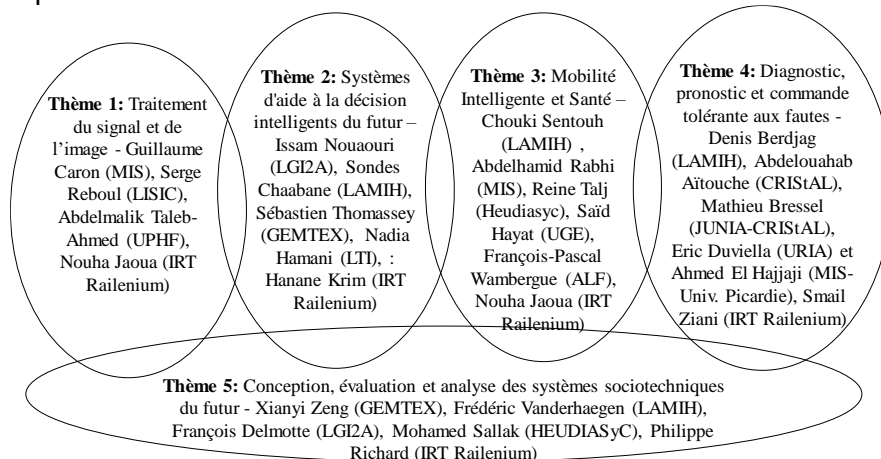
**Thème 1:** Traitement du signal et de l'image - Guillaume Caron (MIS), Serge Reboul (LISIC), Abdelmalik Taleb-Ahmed (UPHF), Nouha Jaoua (IRT Railenium)

**Thème 2:** Systèmes d'aide à la décision intelligents du futur – Issam Nouaouri (LGI2A), Sondes Chaabane (LAMIH), Sébastien Thomassey (GEMTEX), Nadia Hamani (LTI), : Hanane Krim (IRT Railenium)

**Thème 3:** Mobilité Intelligente et Santé – Chouki Sentouh (LAMIH) , Abdelhamid Rabhi (MIS), Reine Talj (Heudiasyc), Saïd Hayat (UGE), François-Pascal Wambergue (ALF), Nouha Jaoua (IRT Railenium)

**Thème 4:** Diagnostic, pronostic et commande tolérante aux fautes - Denis Berdjag (LAMIH), Abdelouahab Aïtouche (CRIStAL), Mathieu Bressel (JUNIA-CRIStAL), Eric Duviella (URIA) et Ahmed El Hajjaji (MIS-Univ. Picardie), Smail Ziani (IRT Railenium)

**Thème 5:** Conception, évaluation et analyse des systèmes sociotechniques du futur - Xianyi Zeng (GEMTEX), Frédéric Vanderhaegen (LAMIH), François Delmotte (LGI2A), Mohamed Sallak (HEUDIASyC), Philippe Richard (IRT Railenium)